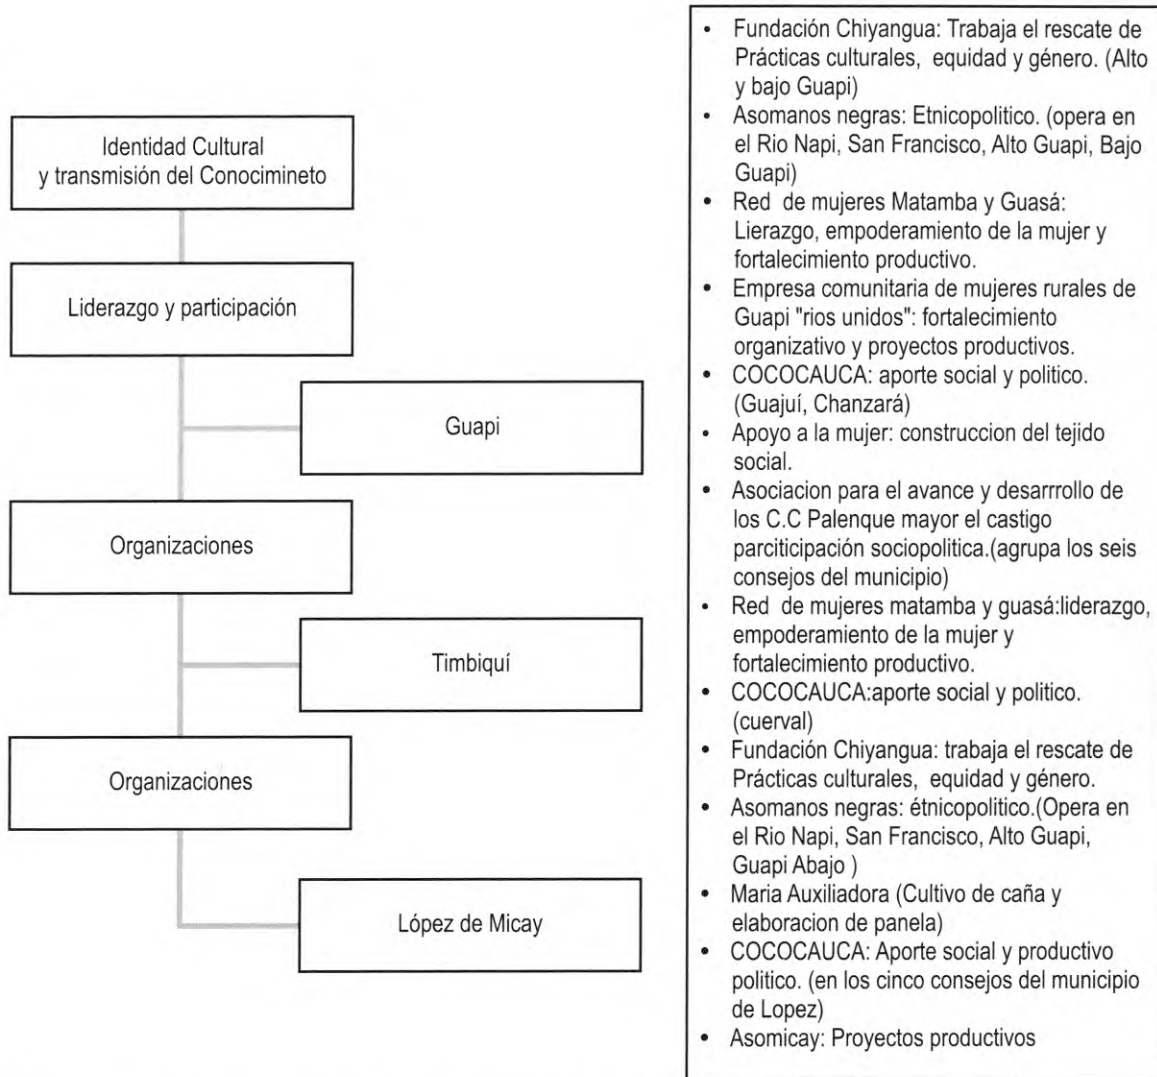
Identidad Cultural y transmisión del Conocimineto

Liderazgo y participación

Guapi

Organizaciones

Timbiquí

Organizaciones

López de Micay

- Fundación Chiyangua: Trabaja el rescate de Prácticas culturales, equidad y género. (Alto y bajo Guapi)
- Asomanos negras: Etnicopolitico. (opera en el Rio Napi, San Francisco, Alto Guapi, Bajo Guapi)
- Red de mujeres Matamba y Guasá: Lierazgo, empoderamiento de la mujer y fortalecimiento productivo.
- Empresa comunitaria de mujeres rurales de Guapi "rios unidos": fortalecimiento organizativo y proyectos productivos.
- COCOCAUCA: aporte social y politico. (Guajuí, Chanzará)
- Apoyo a la mujer: construccion del tejido social.
- Asociacion para el avance y desarrrollo de los C.C Palenque mayor el castigo parcitipación sociopolitica.(agrupa los seis consejos del municipio)
- Red de mujeres matamba y guasá:liderazgo, empoderamiento de la mujer y fortalecimiento productivo.
- COCOCAUCA:aporte social y politico. (cuerval)
- Fundación Chiyangua: trabaja el rescate de Prácticas culturales, equidad y género.
- Asomanos negras: étnicopolitico.(Opera en el Rio Napi, San Francisco, Alto Guapi, Guapi Abajo )
- Maria Auxiliadora (Cultivo de caña y elaboracion de panela)
- COCOCAUCA: Aporte social y productivo politico. (en los cinco consejos del municipio de Lopez)
- Asomicay: Proyectos productivos